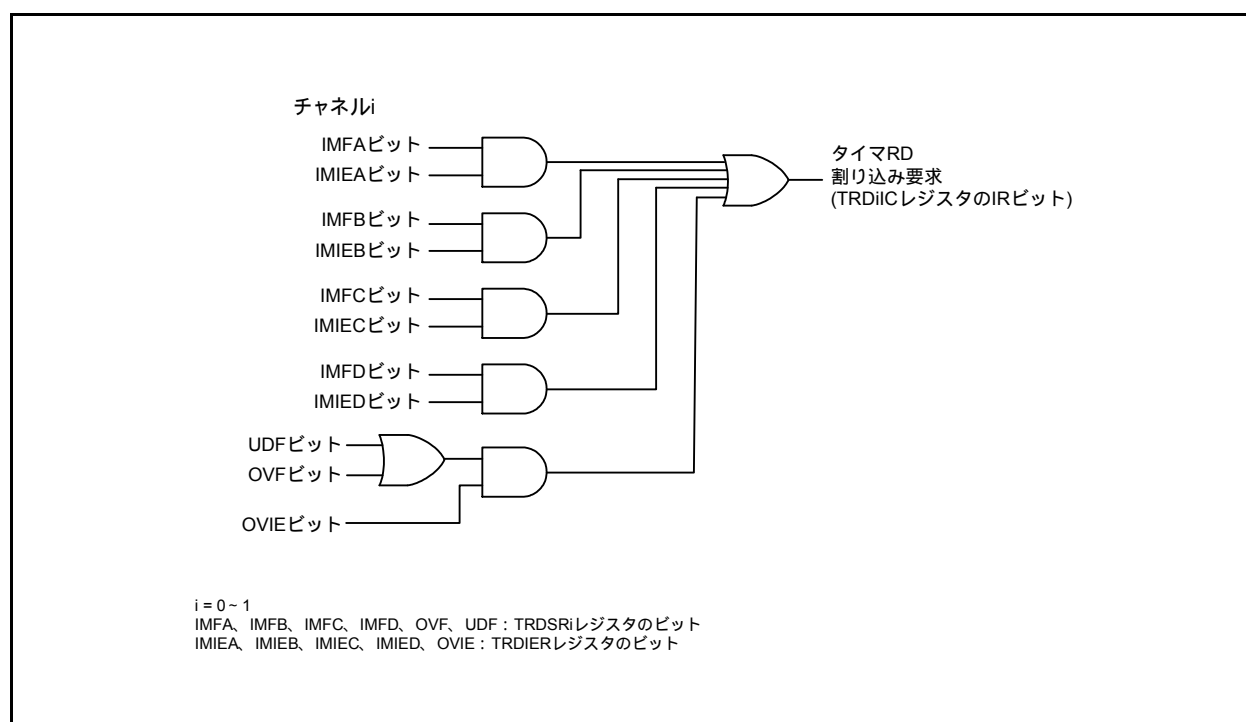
チャネルi

IMFAビット
IMIEAビット
IMFBビット
IMIEBビット
IMFCビット
IMIECビット
IMFDビット
IMIEDビット
UDFビット
OVFビット
OVIEビット

タイマRD
割り込み要求
(TRDiICレジスタのIRビット)

i = 0 ~ 1
IMFA、IMFB、IMFC、IMFD、OVF、UDF : TRDSRiレジスタのビット
IMIEA、IMIEB、IMIEC、IMIED、OVIE : TRDIERレジスタのビット